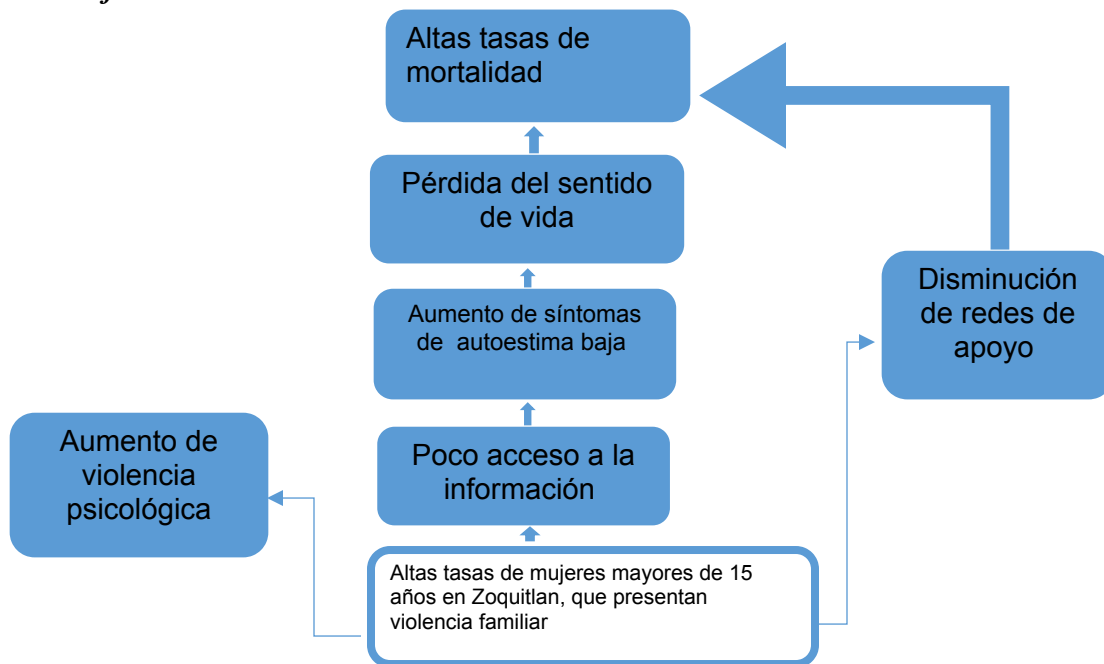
Altas tasas de mortalidad

Pérdida del sentido de vida

Aumento de síntomas de autoestima baja

Poco acceso a la información

Disminución de redes de apoyo

Aumento de violencia psicológica

Altas tasas de mujeres mayores de 15 años en Zoquitlan, que presentan violencia familiar